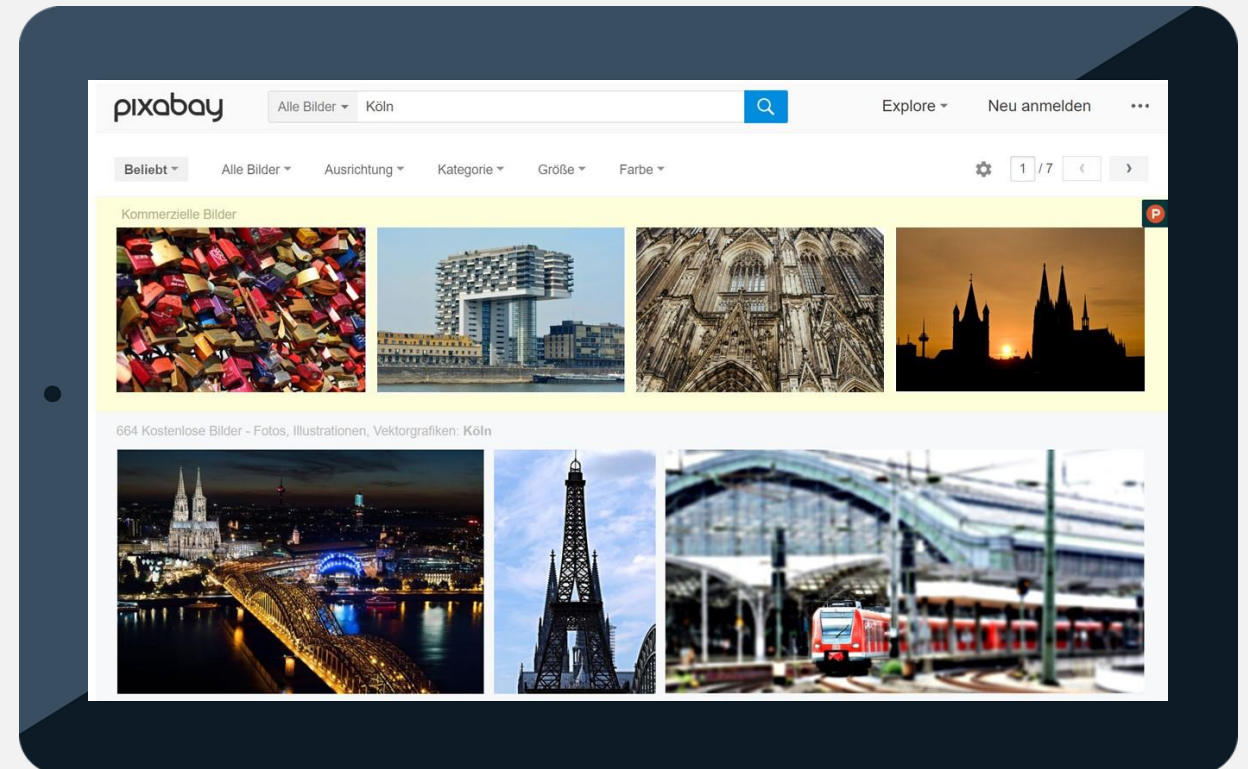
pixabay Alle Bilder Köln

Explore Neu anmelden •••

Beliebt Alle Bilder Ausrichtung Kategorie Größe Farbe 1 / 7 ‹ ›

Kommerzielle Bilder

P

664 Kostenlose Bilder - Fotos, Illustrationen, Vektorgrafiken: Köln